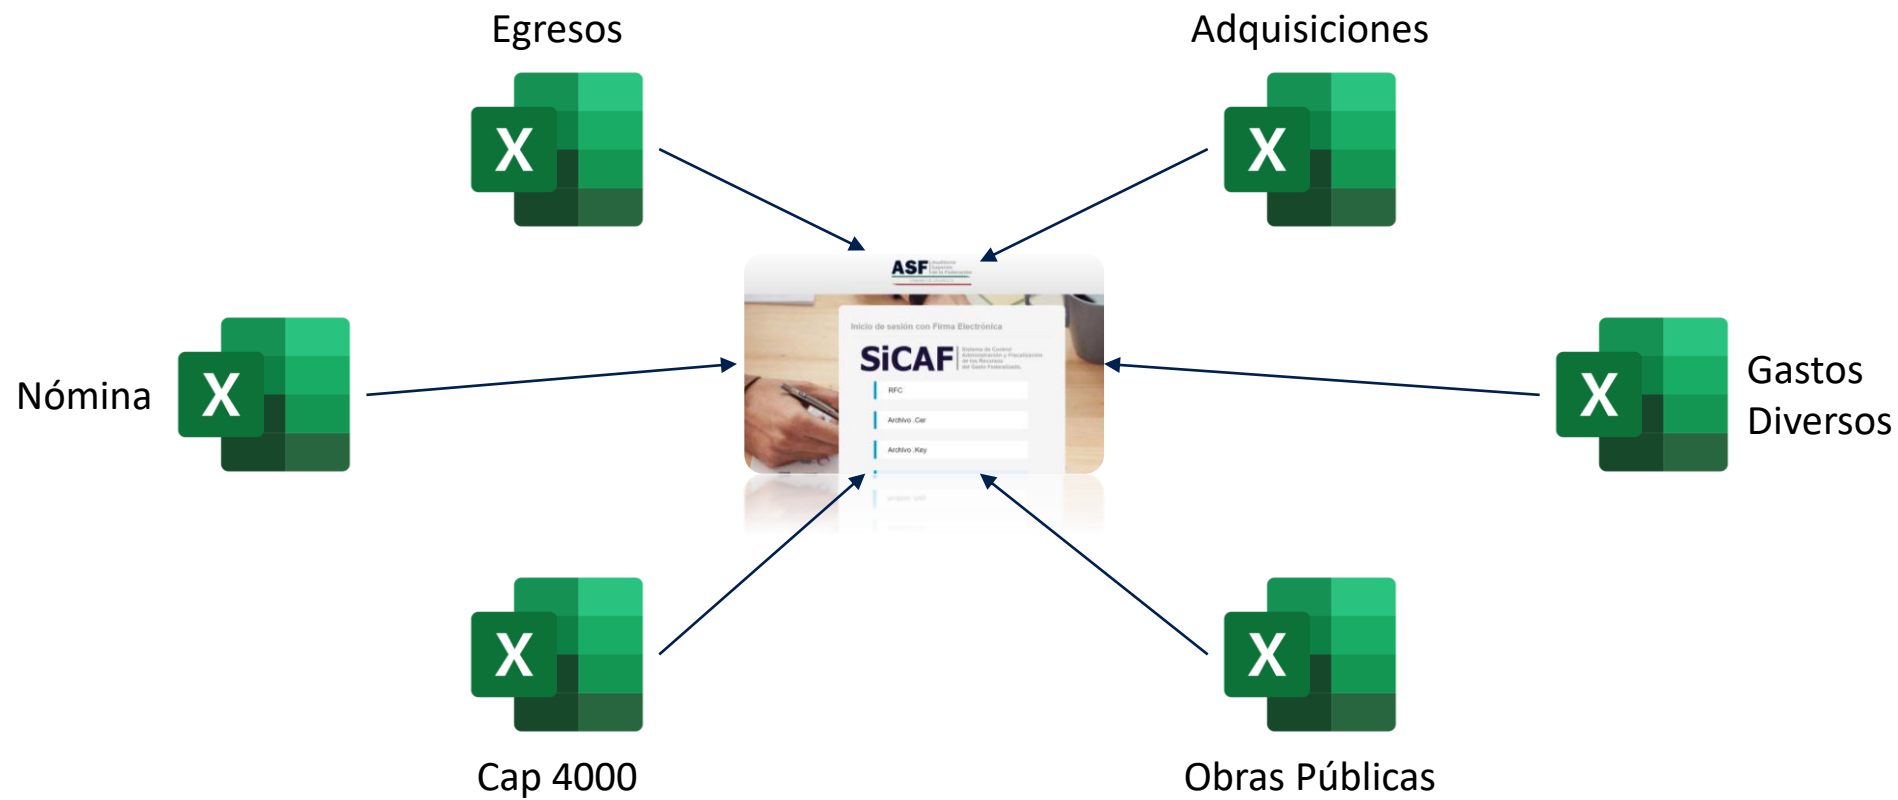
Egresos

Adquisiciones

X

X

ASF

Inicio de sesión con Firma Electrónica

SiCAF

Sistema de Control Administración y Fiscalización de los Recursos del Gasto Federalizado

RFC

Archivo .Cer

Archivo .Key

Nómina

X

Gastos Diversos

X

X

X

Cap 4000

Obras Públicas